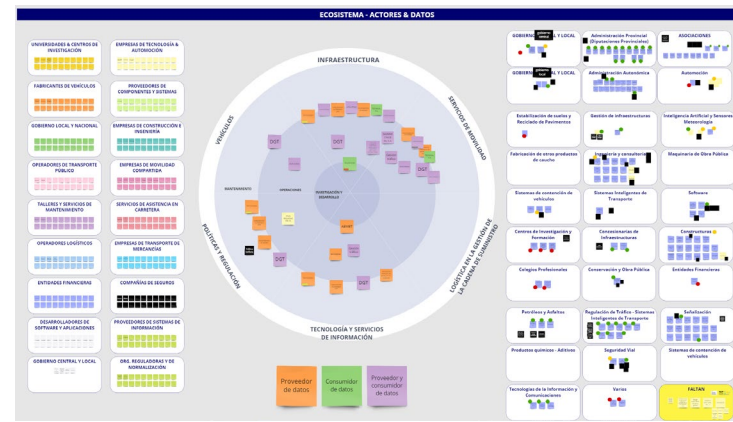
ECOSISTEMA - ACTORES & DATOS

UNIVERSIDADES & CENTROS DE INVESTIGACIÓN

EMPRESAS DE TECNOLOGÍA & AUTOMOCIÓN

FABRICANTES DE VEHÍCULOS

PROVEEDORES DE COMPONENTES Y SISTEMAS

GOBIERNO LOCAL Y NACIONAL

EMPRESAS DE CONSTRUCCIÓN E INGENIERÍA

OPERADORES DE TRANSPORTE PÚBLICO

EMPRESAS DE MOVILIDAD COMPARTIDA

TALLERES Y SERVICIOS DE MANTENIMIENTO

SERVICIOS DE ASISTENCIA EN CARRETERA

OPERADORES LOGÍSTICOS

EMPRESAS DE TRANSPORTE DE MERCANCÍAS

ENTIDADES FINANCIERAS

COMPAÑÍAS DE SEGUROS

DESARROLLADORES DE SOFTWARE Y APLICACIONES

PROVEEDORES DE SISTEMAS DE INFORMACIÓN

GOBIERNO CENTRAL Y LOCAL

ORG. REGULADORAS Y DE NORMALIZACIÓN

INFRAESTRUCTURA

SERVICIOS DE MOVILIDAD

LOGÍSTICA EN LA GESTIÓN DE LA CADENA DE SUMINISTRO

TECNOLOGÍA Y SERVICIOS DE INFORMACIÓN

POLÍTICAS Y REGULACIÓN

VEHÍCULOS

MANTENIMIENTO

OPERACIONES

INVESTIGACIÓN Y DESARROLLO

DGT

DGT

DGT

DGT

DGT

Proveedor de datos

Consumidor de datos

Proveedor y consumidor de datos

GOBIERNO CENTRAL Y LOCAL

Administración Provincial (Diputaciones Provinciales)

ASOCIACIONES

GOBIERNO CENTRAL Y LOCAL

Administración Autonómica

Automoción

Estabilización de suelos y Reciclado de Pavimentos

Gestión de infraestructuras

Inteligencia Artificial y Sensores Meteorología

Fabricación de otros productos de caucho

Ingeniería y consultoría

Maquinaria de Obra Pública

Sistemas de contención de vehículos

Sistemas Inteligentes de Transporte

Software

Centros de Investigación y formación

Concesionarias de Infraestructuras

Constructoras

Colegios Profesionales

Conservación y Obra Pública

Entidades Financieras

Petróleos y Asfaltos

Regulación de Tráfico - Sistemas Inteligentes de Transporte

Señalización

Productos químicos - Aditivos

Seguridad Vial

Sistemas de contención de vehículos

Tecnologías de la Información y Comunicaciones

Varios

FALTAN